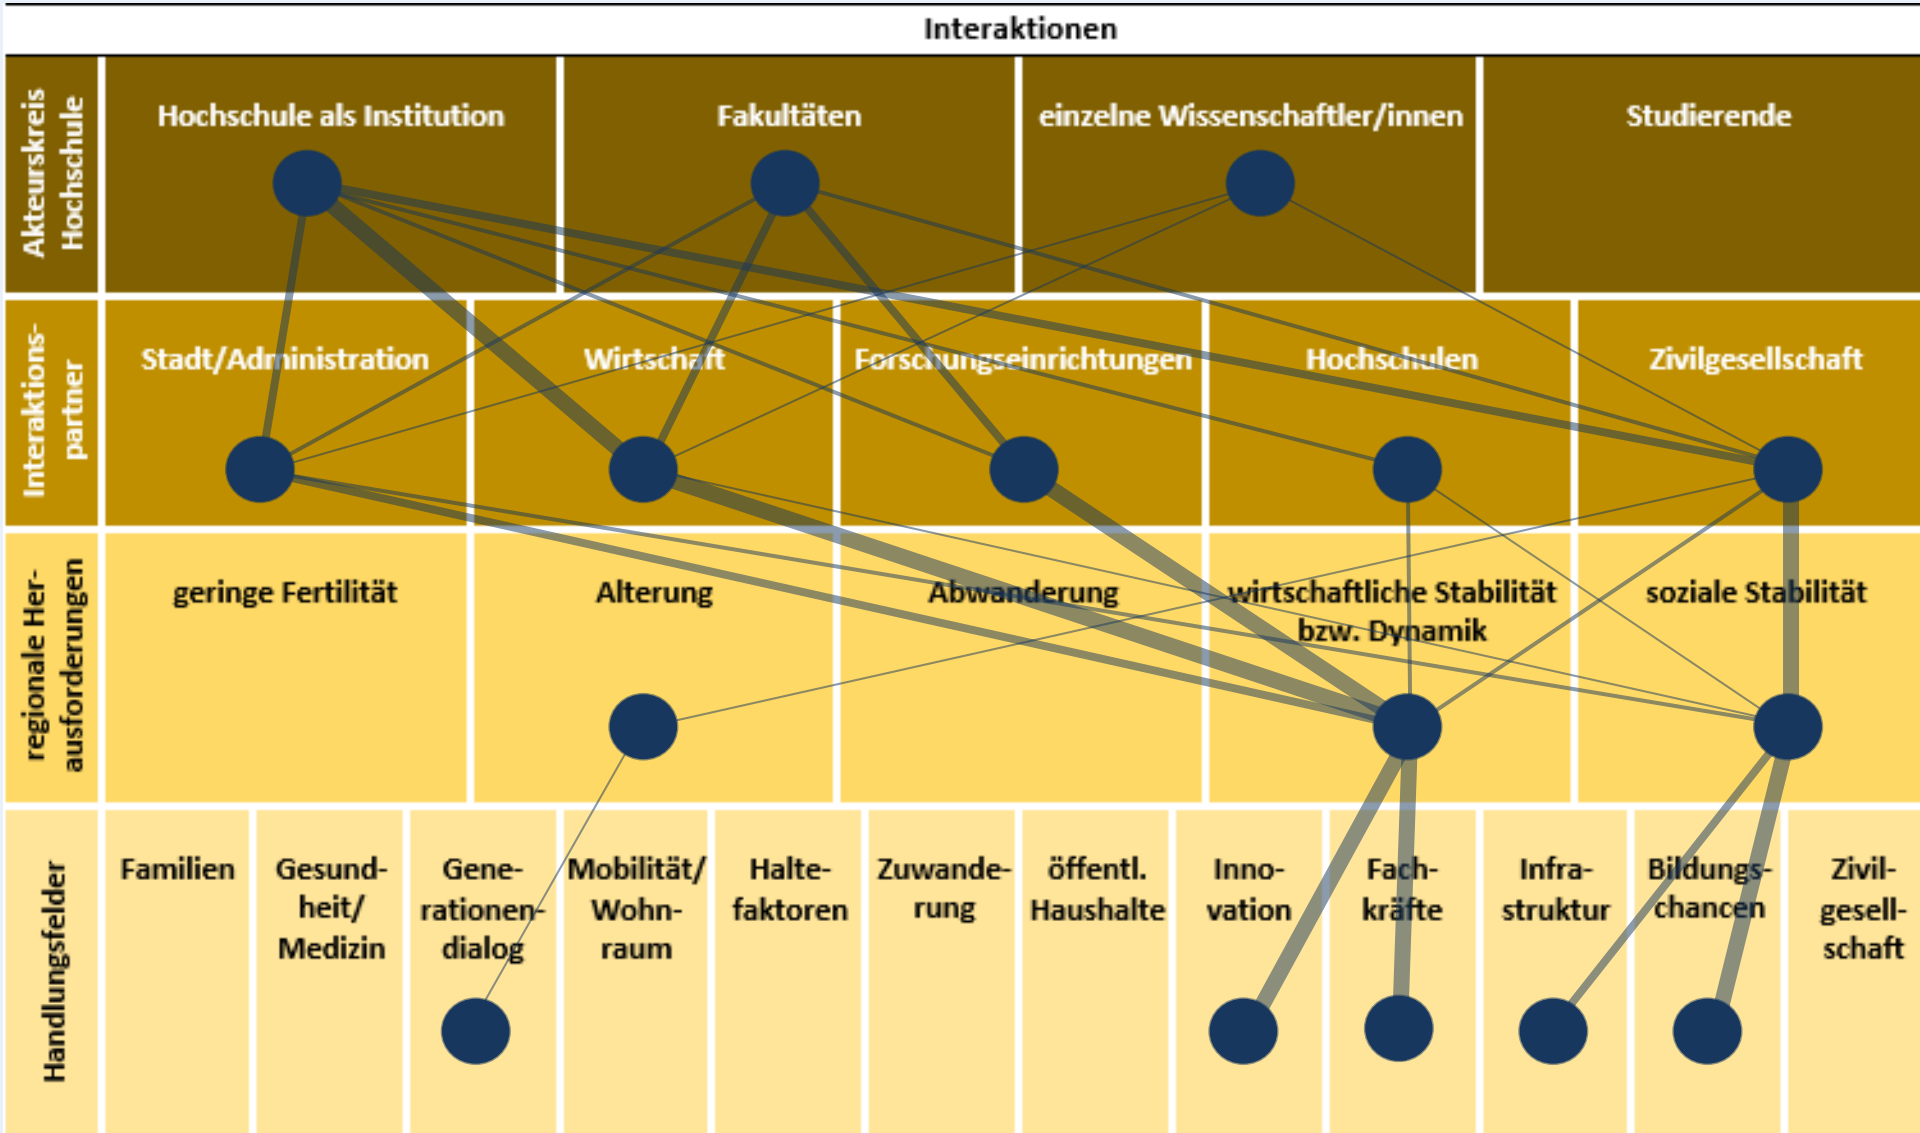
Interaktionen

Akteurskreis Hochschule

Hochschule als Institution

Fakultäten

einzelne Wissenschaftler/innen

Studierende

Interaktionspartner

Stadt/Administration

Wirtschaft

Forschungseinrichtungen

Hochschulen

Zivilgesellschaft

regionale Herausforderungen

geringe Fertilität

Alterung

Abwanderung

wirtschaftliche Stabilität bzw. Dynamik

soziale Stabilität

Handlungsfelder

Familien

Gesundheit/ Medizin

Generationendialog

Mobilität/ Wohnraum

Haltefaktoren

Zuwanderung

öffentl. Haushalte

Innovation

Fachkräfte

Infrastruktur

Bildungschancen

Zivilgesellschaft